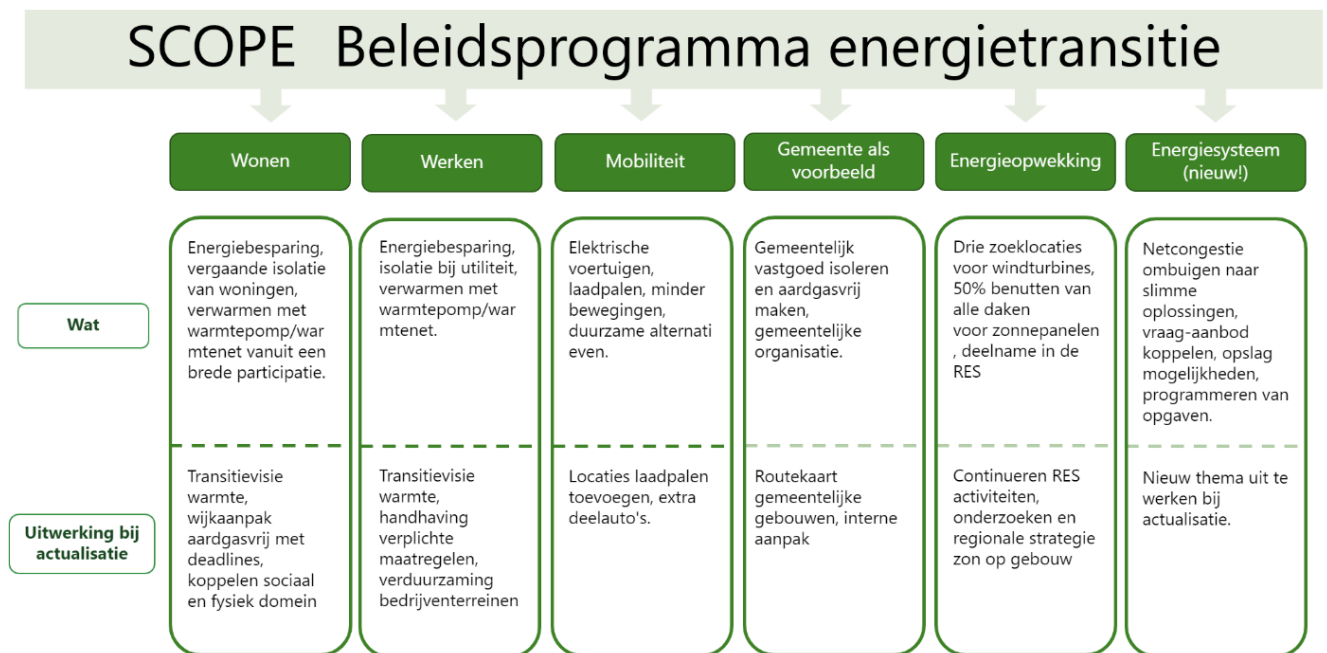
SCOPE Beleidsprogramma energietransitie

| | Wonen | Werken | Mobiliteit | Gemeente als voorbeeld | Energieopwekking | Energiesysteem (nieuw!) |
|---|---|---|---|---|---|---|
| Wat | Energiebesparing, vergaande isolatie van woningen, verwarmen met warmtepomp/warmtenet vanuit een brede participatie. | Energiebesparing, isolatie bij utiliteit, verwarmen met warmtepomp/warmtenet. | Elektrische voertuigen, laadpalen, minder bewegingen, duurzame alternatieven. | Gemeentelijk vastgoed isoleren en aardgasvrij maken, gemeentelijke organisatie. | Drie zoeklocaties voor windturbines, 50% benutten van alle daken voor zonnepanelen, deelname in de RES | Netcongestie ombuigen naar slimme oplossingen, vraag-aanbod koppelen, opslag mogelijkheden, programmeren van opgaven. |
| Uitwerking bij actualisatie | Transitievisie warmte, wijkaanpak aardgasvrij met deadlines, koppelen sociaal en fysiek domein | Transitievisie warmte, handhaving verplichte maatregelen, verduurzaming bedrijventerreinen | Locaties laadpalen toevoegen, extra deelauto's. | Routekaart gemeentelijke gebouwen, interne aanpak | Continueren RES activiteiten, onderzoeken en regionale strategie zon op gebouw | Nieuw thema uit te werken bij actualisatie. |